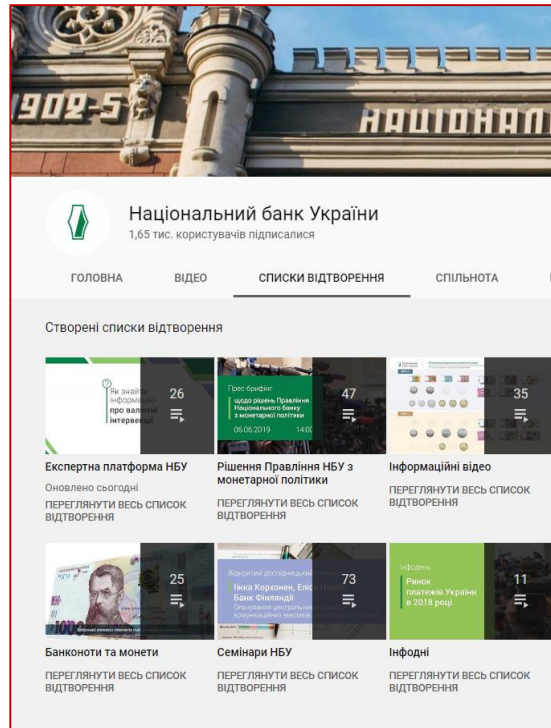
1902-5

НАЦІОНАЛ

Національний банк України
1,65 тис. користувачів підписалися

ГОЛОВНА ВІДЕО СПИСКИ ВІДТВОРЕННЯ СПІЛЬНОТА

Створені списки відтворення

Як знайти інформацію про валютні інтервенції
26

Експертна платформа НБУ
Оновлено сьогодні
ПЕРЕГЛЯНУТИ ВЕСЬ СПИСОК ВІДТВОРЕННЯ

Прес-брифінг щодо рішень Правління Національного банку з монетарної політики
06.06.2019 14:00
47

Рішення Правління НБУ з монетарної політики
ПЕРЕГЛЯНУТИ ВЕСЬ СПИСОК ВІДТВОРЕННЯ

35

Інформаційні відео
ПЕРЕГЛЯНУТИ ВЕСЬ СПИСОК ВІДТВОРЕННЯ

25

Банкноти та монети
ПЕРЕГЛЯНУТИ ВЕСЬ СПИСОК ВІДТВОРЕННЯ

Відкритий дослідницький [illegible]
Ікка Корхонен, Еле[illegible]
Банк Фінляндії
73

Семінари НБУ
ПЕРЕГЛЯНУТИ ВЕСЬ СПИСОК ВІДТВОРЕННЯ

Інфодень
Ринок платежів України в 2018 році
11

Інфодні
ПЕРЕГЛЯНУТИ ВЕСЬ СПИСОК ВІДТВОРЕННЯ